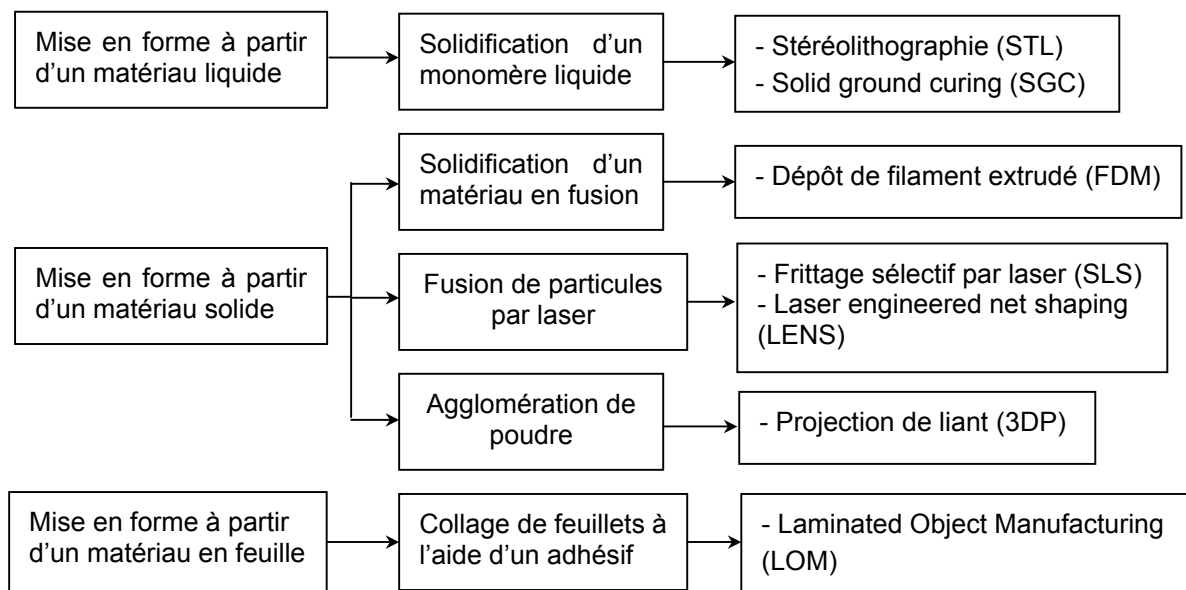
Mise en forme à partir d'un matériau liquide

Solidification d'un monomère liquide

- Stéréolithographie (STL)
- Solid ground curing (SGC)

Mise en forme à partir d'un matériau solide

Solidification d'un matériau en fusion

- Dépôt de filament extrudé (FDM)

Fusion de particules par laser

- Frittage sélectif par laser (SLS)
- Laser engineered net shaping (LENS)

Agglomération de poudre

- Projection de liant (3DP)

Mise en forme à partir d'un matériau en feuille

Collage de feuillets à l'aide d'un adhésif

- Laminated Object Manufacturing (LOM)